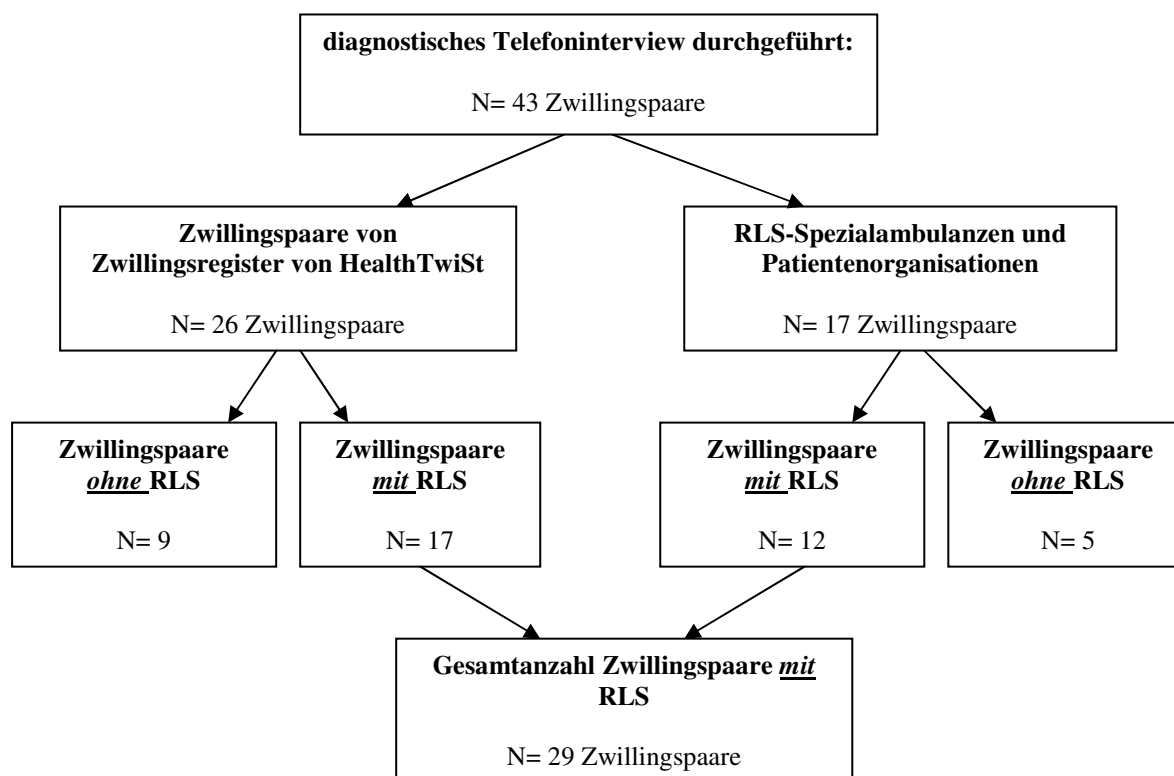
diagnostisches Telefoninterview durchgeführt:

N= 43 Zwillingspaare

Zwillingspaare von Zwillingsregister von HealthTwiSt

N= 26 Zwillingspaare

RLS-Spezialambulanzen und Patientenorganisationen

N= 17 Zwillingspaare

Zwillingspaare ohne RLS

N= 9

Zwillingspaare mit RLS

N= 17

Zwillingspaare mit RLS

N= 12

Zwillingspaare ohne RLS

N= 5

Gesamtanzahl Zwillingspaare mit RLS

N= 29 Zwillingspaare